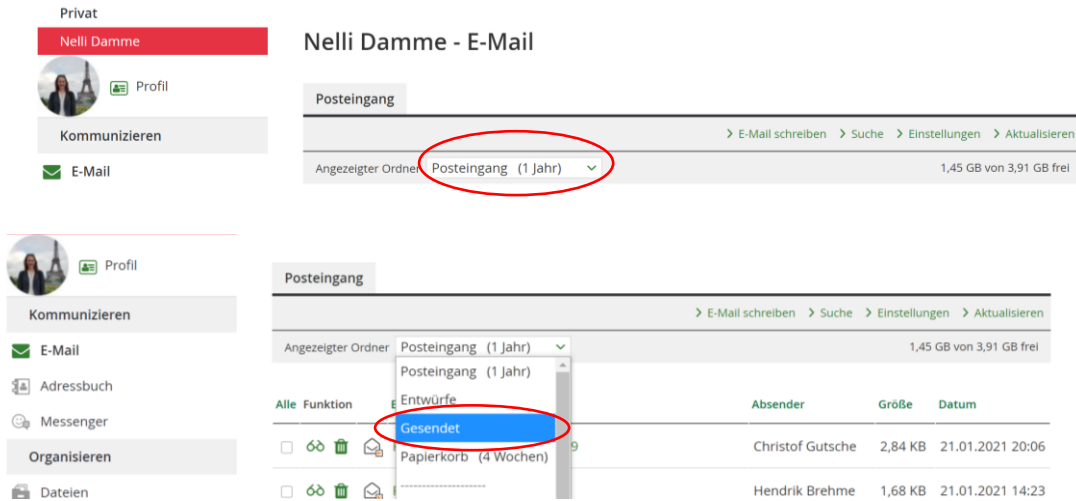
Privat
Nelli Damme
Profil
Kommunizieren
E-Mail

Nelli Damme - E-Mail

Posteingang

› E-Mail schreiben › Suche › Einstellungen › Aktualisieren

Angezeigter Ordner Posteingang (1 Jahr)

1,45 GB von 3,91 GB frei

Profil
Kommunizieren
E-Mail
Adressbuch
Messenger
Organisieren
Dateien

Posteingang

› E-Mail schreiben › Suche › Einstellungen › Aktualisieren

Angezeigter Ordner Posteingang (1 Jahr)

1,45 GB von 3,91 GB frei

Posteingang (1 Jahr)
Entwürfe
Gesendet
Papierkorb (4 Wochen)
-------------------

| Alle | Funktion | E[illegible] | Absender | Größe | Datum |
|---|---|---|---|---|---|
| | | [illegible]9 | Christof Gutsche | 2,84 KB | 21.01.2021 20:06 |
| | | | Hendrik Brehme | 1,68 KB | 21.01.2021 14:23 |